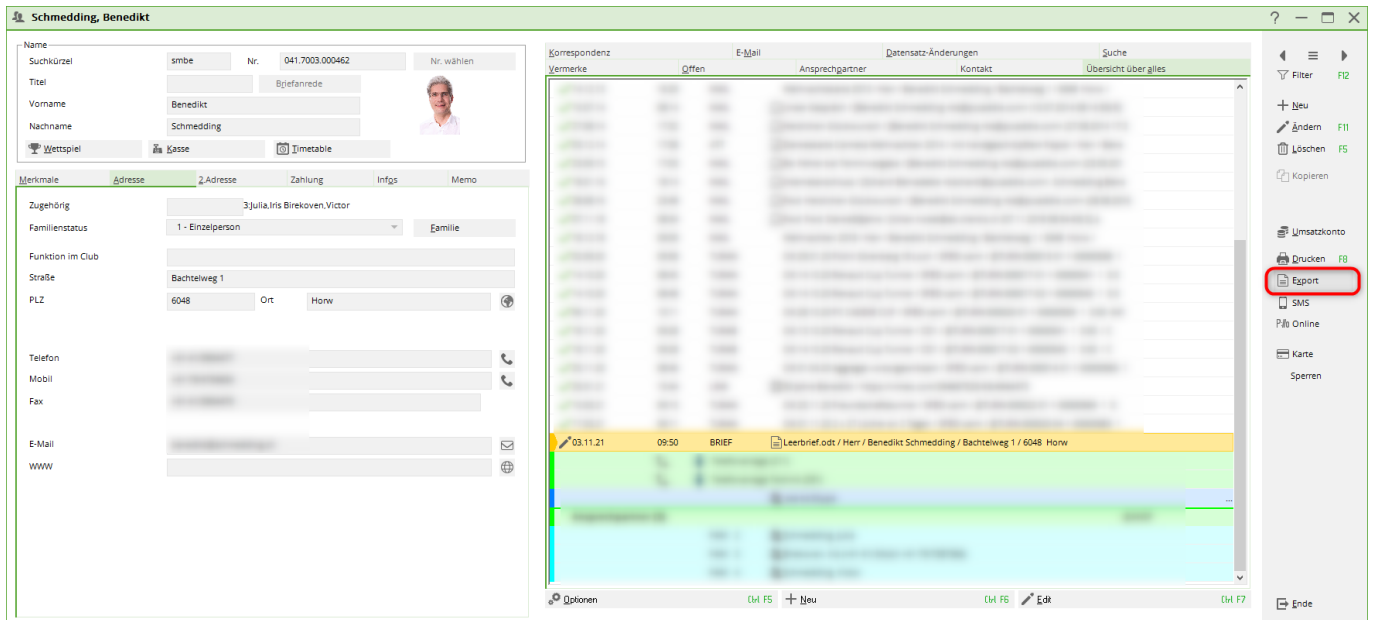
Schmedding, Benedikt

? — ☐ ✕

Name

Suchkürzel smbe Nr. 041.7003.000462 Nr. wählen

Titel Briefanrede

Vorname Benedikt

Nachname Schmedding

Wettspiel Kasse Timetable

| Merkmale | Adresse | 2.Adresse | Zahlung | Infos | Memo |
|---|---|---|---|---|---|

Zugehörig 3:Julia,Iris Birekoven,Victor

Familienstatus 1 - Einzelperson Familie

Funktion im Club

Straße Bachtelweg 1

PLZ 6048 Ort Horw

Telefon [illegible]

Mobil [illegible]

Fax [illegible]

E-Mail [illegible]

WWW

| Korrespondenz | E-Mail | Datensatz-Änderungen | Suche |
|---|---|---|---|
| Vermerke | Offen | Ansprechpartner | Kontakt | Übersicht über alles |

03.11.21 09:50 BRIEF Leerbrief.odt / Herr / Benedikt Schmedding / Bachtelweg 1 / 6048 Horw

Optionen Ctrl F5 Neu Ctrl F6 Edit Ctrl F7

Filter F12

Neu

Ändern F11

Löschen F5

Kopieren

Umsatzkonto

Drucken F8

Export

SMS

Online

Karte

Sperren

Ende